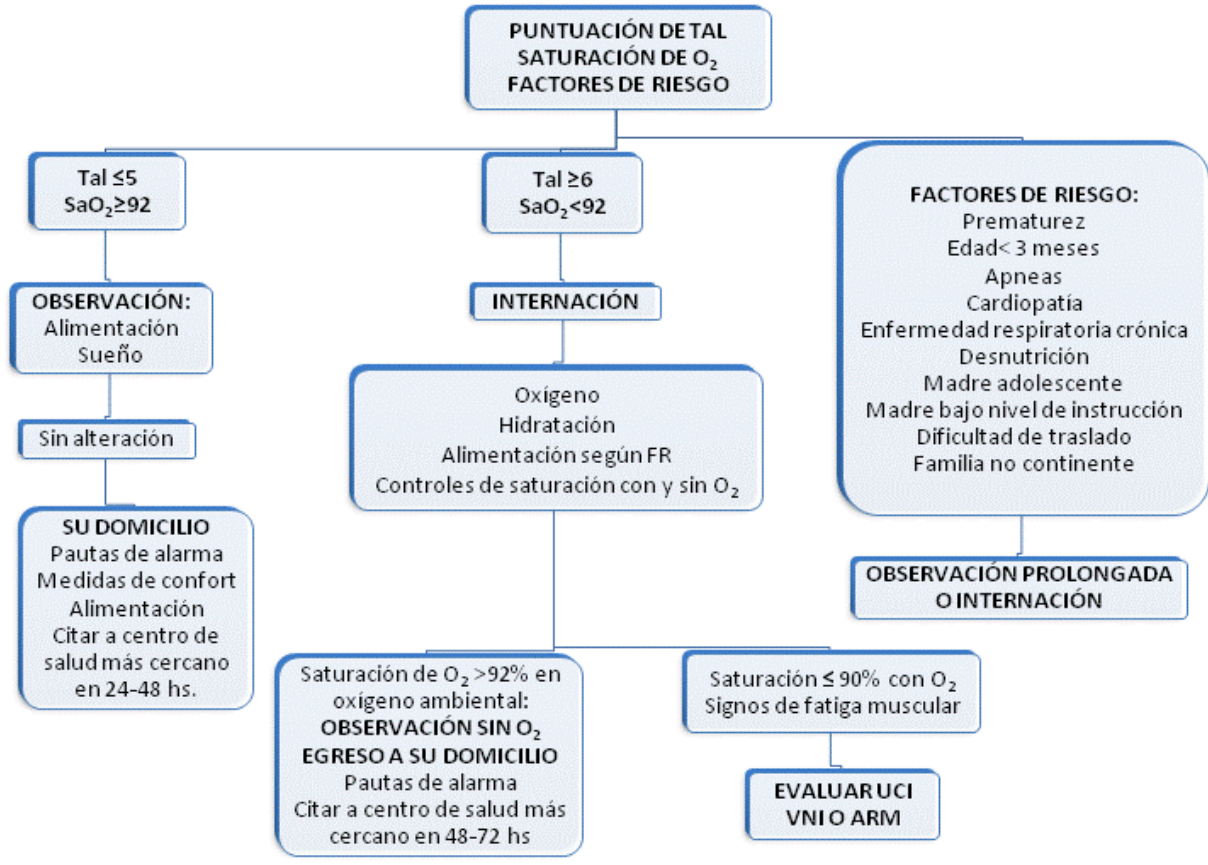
PUNTUACIÓN DE TAL
SATURACIÓN DE $O_2$
FACTORES DE RIESGO

Tal ≤5
$SaO_2$≥92

OBSERVACIÓN:
Alimentación
Sueño

Sin alteración

SU DOMICILIO
Pautas de alarma
Medidas de confort
Alimentación
Citar a centro de salud más cercano en 24-48 hs.

Tal ≥6
$SaO_2$<92

INTERNACIÓN

Oxígeno
Hidratación
Alimentación según FR
Controles de saturación con y sin $O_2$

Saturación de $O_2$ >92% en oxígeno ambiental:
OBSERVACIÓN SIN $O_2$
EGRESO A SU DOMICILIO
Pautas de alarma
Citar a centro de salud más cercano en 48-72 hs

Saturación ≤ 90% con $O_2$
Signos de fatiga muscular

EVALUAR UCI
VNI O ARM

FACTORES DE RIESGO:
Prematurez
Edad< 3 meses
Apneas
Cardiopatía
Enfermedad respiratoria crónica
Desnutrición
Madre adolescente
Madre bajo nivel de instrucción
Dificultad de traslado
Familia no continente

OBSERVACIÓN PROLONGADA
O INTERNACIÓN